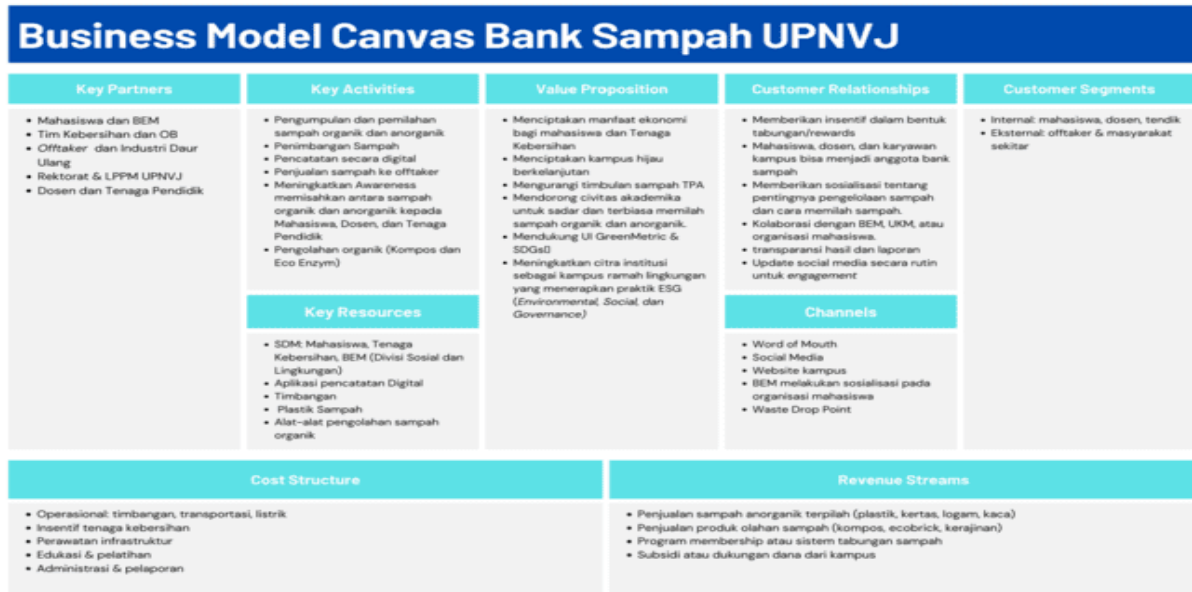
Business Model Canvas Bank Sampah UPNVJ

Key Partners

- Mahasiswa dan BEM
- Tim Kebersihan dan OB
- *Offtaker* dan Industri Daur Ulang
- Rektorat & LPPM UPNVJ
- Dosen dan Tenaga Pendidik

Key Activities

- Pengumpulan dan pemilahan sampah organik dan anorganik
- Penimbangan Sampah
- Pencatatan secara digital
- Penjualan sampah ke offtaker
- Meningkatkan Awareness memisahkan antara sampah organik dan anorganik kepada Mahasiswa, Dosen, dan Tenaga Pendidik
- Pengolahan organik (Kompos dan Eco Enzym)

Key Resources

- SDM: Mahasiswa, Tenaga Kebersihan, BEM (Divisi Sosial dan Lingkungan)
- Aplikasi pencatatan Digital
- Timbangan
- Plastik Sampah
- Alat-alat pengolahan sampah organik

Value Proposition

- Menciptakan manfaat ekonomi bagi mahasiswa dan Tenaga Kebersihan
- Menciptakan kampus hijau berkelanjutan
- Mengurangi timbulan sampah TPA
- Mendorong civitas akademika untuk sadar dan terbiasa memilah sampah organik dan anorganik.
- Mendukung UI GreenMetric & SDGs
- Meningkatkan citra institusi sebagai kampus ramah lingkungan yang menerapkan praktik ESG (*Environmental, Social, dan Governance*)

Customer Relationships

- Memberikan insentif dalam bentuk tabungan/rewards
- Mahasiswa, dosen, dan karyawan kampus bisa menjadi anggota bank sampah
- Memberikan sosialisasi tentang pentingnya pengelolaan sampah dan cara memilah sampah.
- Kolaborasi dengan BEM, UKM, atau organisasi mahasiswa.
- transparansi hasil dan laporan
- Update social media secara rutin untuk engagement

Channels

- Word of Mouth
- Social Media
- Website kampus
- BEM melakukan sosialisasi pada organisasi mahasiswa
- Waste Drop Point

Customer Segments

- Internal: mahasiswa, dosen, tendik
- Eksternal: offtaker & masyarakat sekitar

Cost Structure

- Operasional: timbangan, transportasi, listrik
- Insentif tenaga kebersihan
- Perawatan infrastruktur
- Edukasi & pelatihan
- Administrasi & pelaporan

Revenue Streams

- Penjualan sampah anorganik terpilah (plastik, kertas, logam, kaca)
- Penjualan produk olahan sampah (kompos, ecobrick, kerajinan)
- Program membership atau sistem tabungan sampah
- Subsidi atau dukungan dana dari kampus